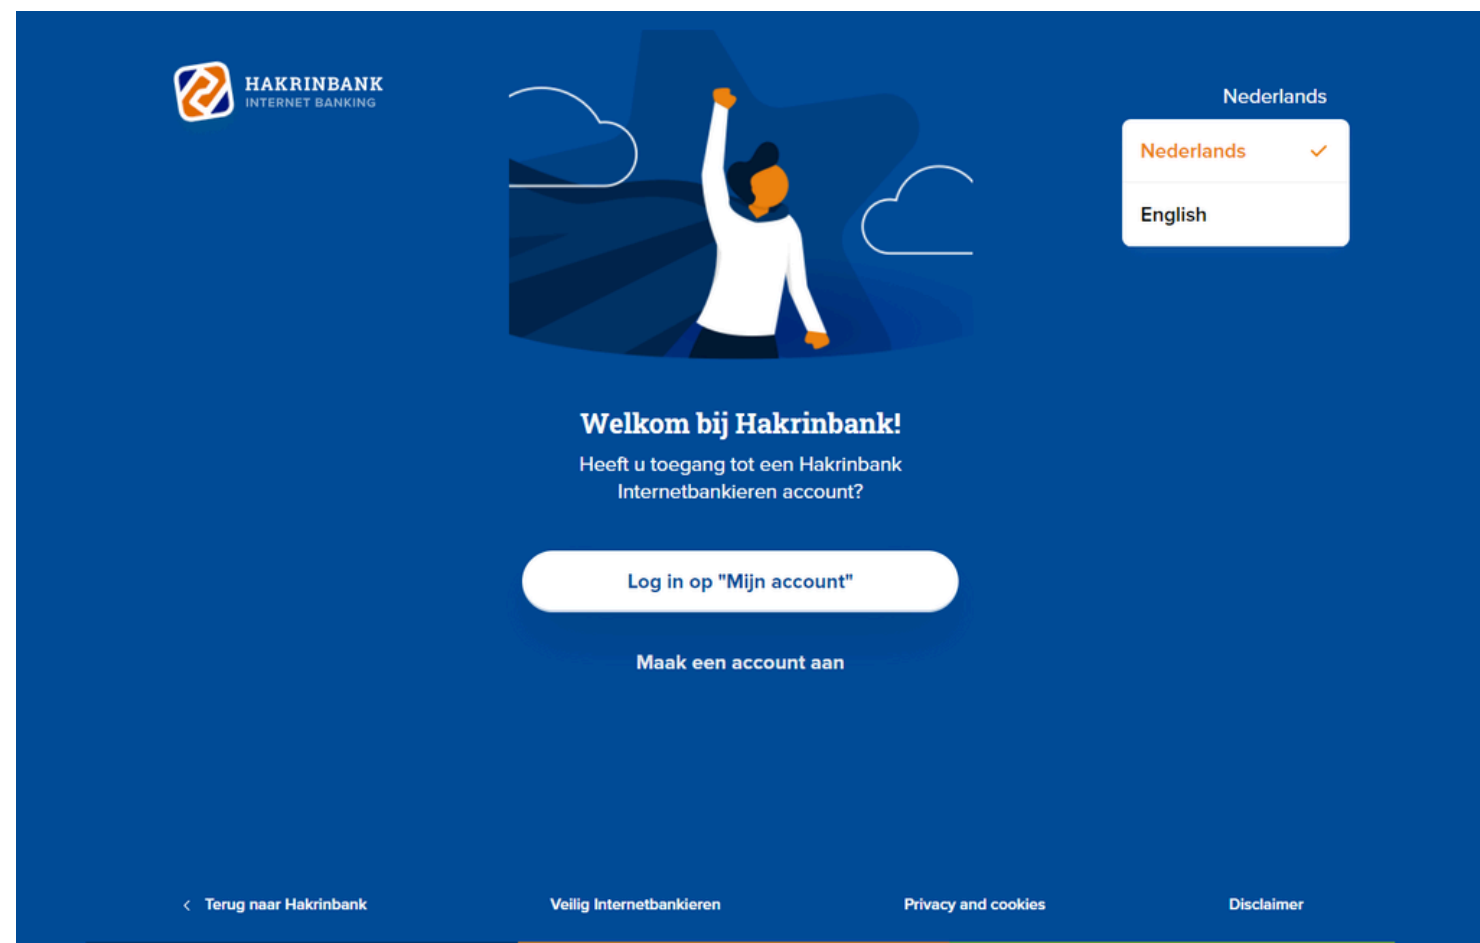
HAKRINBANK
INTERNET BANKING

Nederlands

Nederlands ✓

English

Welkom bij Hakrinbank!

Heeft u toegang tot een Hakrinbank Internetbankieren account?

Log in op "Mijn account"

Maak een account aan

‹ Terug naar Hakrinbank

Veilig Internetbankieren

Privacy and cookies

Disclaimer